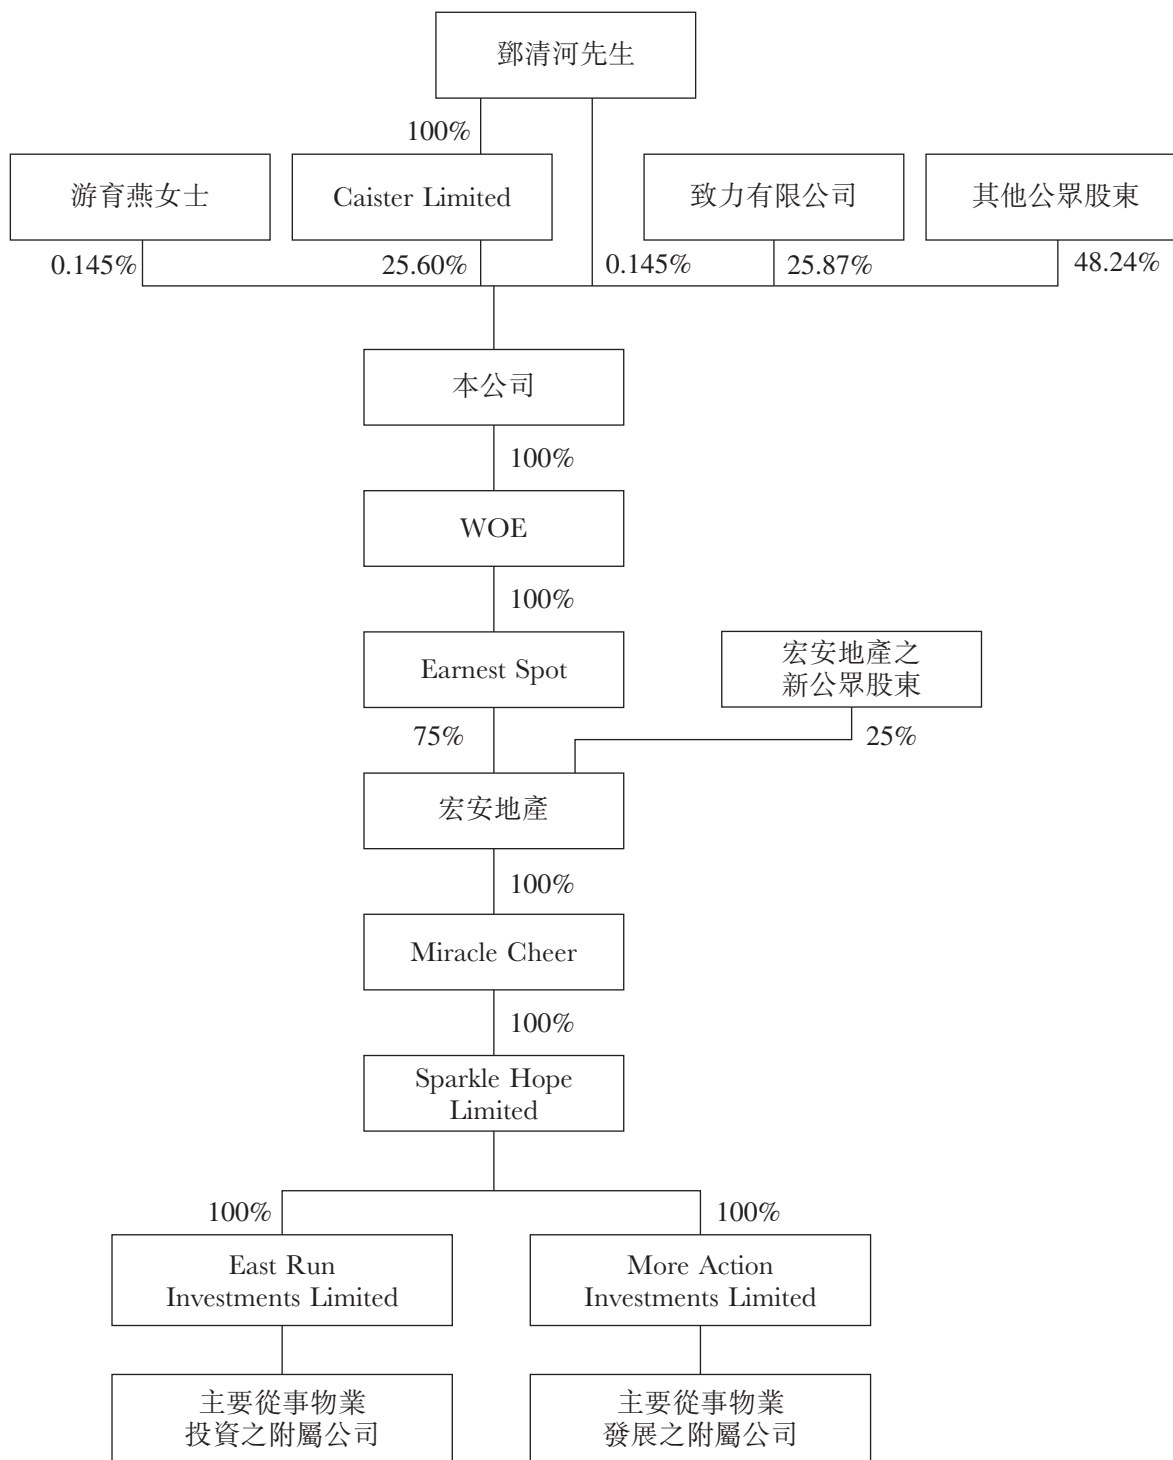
鄧清河先生

100%

游育燕女士

Caister Limited

致力有限公司

其他公眾股東

0.145%

25.60%

0.145%

25.87%

48.24%

本公司

100%

WOE

100%

Earnest Spot

宏安地產之新公眾股東

75%

25%

宏安地產

100%

Miracle Cheer

100%

Sparkle Hope Limited

100%

100%

East Run Investments Limited

More Action Investments Limited

主要從事物業投資之附屬公司

主要從事物業發展之附屬公司